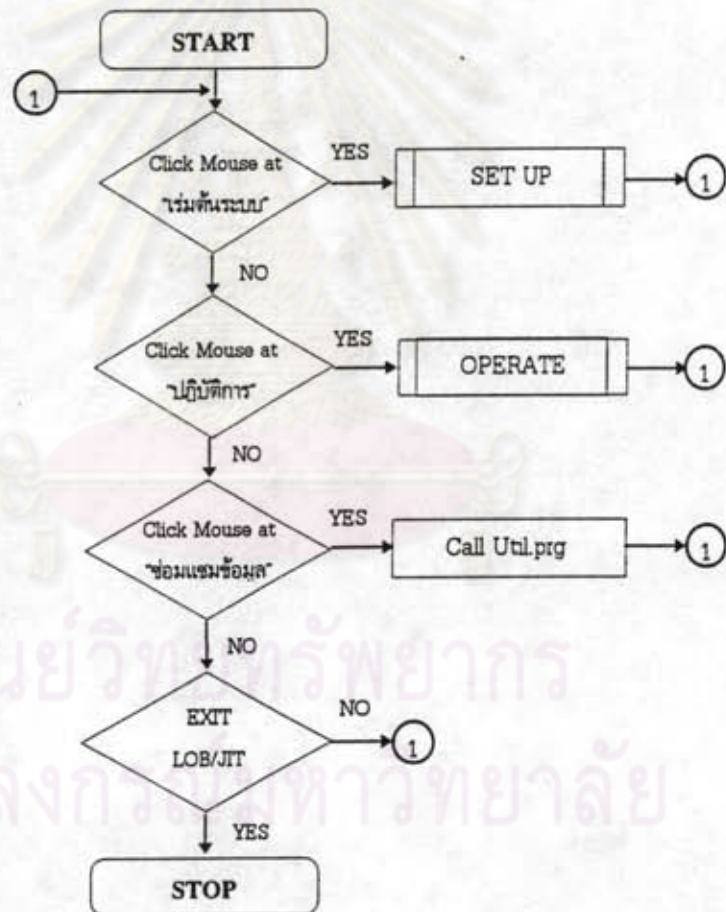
START

1

Click Mouse at "เริ่มต้นระบบ"

YES

SET UP

1

NO

Click Mouse at "ปฏิบัติการ"

YES

OPERATE

1

NO

Click Mouse at "ซ่อมแซมข้อมูล"

YES

Call Util.prg

1

NO

EXIT LOB/JIT

NO

1

YES

STOP

ศูนย์วิทยทรัพยากร
จุฬาลงกรณ์มหาวิทยาลัย